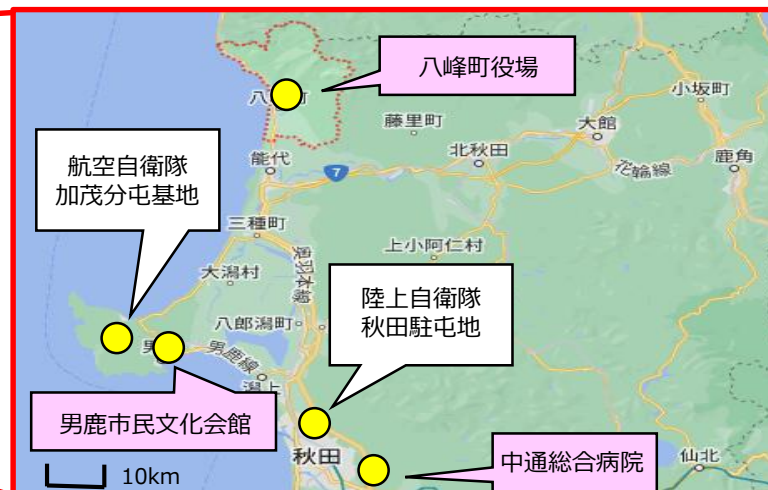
八峰町役場

八峰町

小坂町

藤里町

大館

北秋田

航空自衛隊
加茂分屯基地

能代

7

花輪線

鹿角

三種町

上小阿仁村

大潟村

奥羽本線

陸上自衛隊
秋田駐屯地

八郎潟町

男鹿

男鹿線

潟上

男鹿市民文化会館

秋田

中通総合病院

仙北

10km